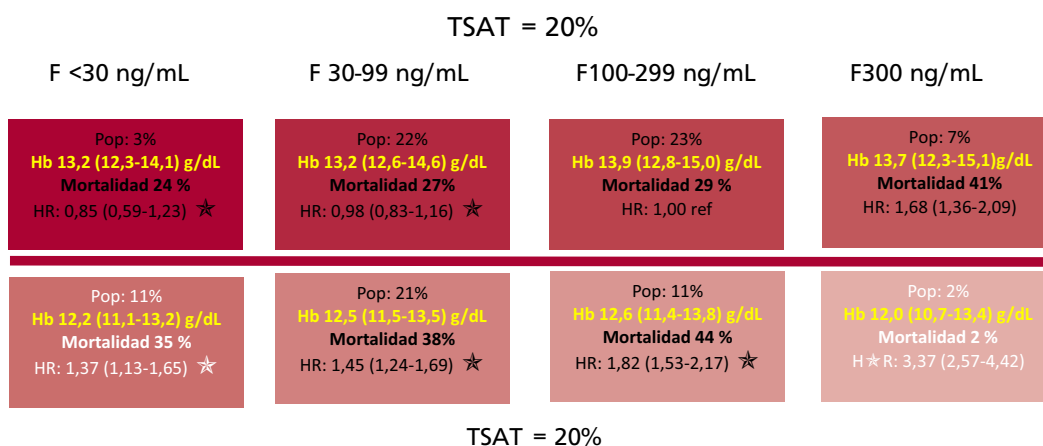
TSAT = 20%

F <30 ng/mL

F 30-99 ng/mL

F100-299 ng/mL

F300 ng/mL

Pop: 3%
Hb 13,2 (12,3-14,1) g/dL
Mortalidad 24 %
HR: 0,85 (0,59-1,23)

Pop: 22%
Hb 13,2 (12,6-14,6) g/dL
Mortalidad 27%
HR: 0,98 (0,83-1,16)

Pop: 23%
Hb 13,9 (12,8-15,0) g/dL
Mortalidad 29 %
HR: 1,00 ref

Pop: 7%
Hb 13,7 (12,3-15,1)g/dL
Mortalidad 41%
HR: 1,68 (1,36-2,09)

Pop: 11%
Hb 12,2 (11,1-13,2) g/dL
Mortalidad 35 %
HR: 1,37 (1,13-1,65)

Pop: 21%
Hb 12,5 (11,5-13,5) g/dL
Mortalidad 38%
HR: 1,45 (1,24-1,69)

Pop: 11%
Hb 12,6 (11,4-13,8) g/dL
Mortalidad 44 %
HR: 1,82 (1,53-2,17)

Pop: 2%
Hb 12,0 (10,7-13,4) g/dL
Mortalidad 2 %
HR: 3,37 (2,57-4,42)

TSAT = 20%